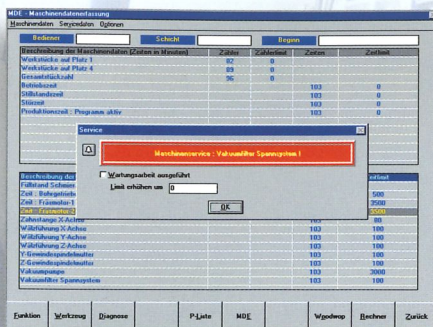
MDE - Maschinendatenerfassung
Maschinendaten Servicedaten Optionen

Bediener | Schicht | Beginn

| Beschreibung der Maschinendaten (Zeiten in Minuten) | Zähler | Zählerlimit | Zeiten | Zeitlimit |
|---|---|---|---|---|
| Werkstücke auf Platz 1 | 82 | 0 | | |
| Werkstücke auf Platz 4 | 83 | 0 | | |
| Gesamtstückzahl | 96 | 0 | | |
| Betriebszeit | | | 103 | 0 |
| Stillstandzeit | | | 103 | 0 |
| Stückzeit | | | 103 | 0 |
| Produktionszeit : Programm aktiv | | | 103 | 0 |

Service
Maschinenservice : Vakuumfilter Spannsystem !
Wartungsarbeit ausgeführt
Limit erhöhen um 0
OK

| Beschreibung der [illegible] | | Zeitlimit |
|---|---|---|
| Füllstand Schmier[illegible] | | |
| Zeit : Befeglntrieb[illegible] | | 500 |
| Zeit : Fräsmotor 1 | | 3500 |
| Zeit : Fräsmotor 2 | | 3500 |
| Zahnstange X-Achse | 103 | 100 |
| Wälzführung X-Achse | 103 | 100 |
| Wälzführung Y-Achse | 103 | 100 |
| Wälzführung Z-Achse | 103 | 100 |
| Y-Gewindespindelmutter | 103 | 100 |
| Z-Gewindespindelmutter | 103 | 100 |
| Vakuumpumpe | 103 | 3000 |
| Vakuumfilter Spannsystem | 103 | 100 |

Funktion Werkzeug Diagnose P-Liste MDE Woodwop Rechner Zurück